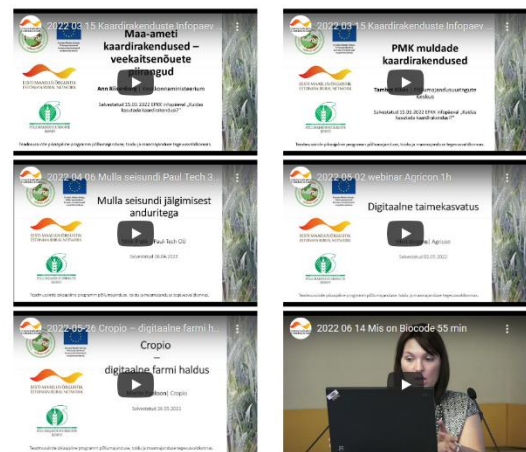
2022 03 15 Kaardirakenduste Infopaev

Maa-ameti kaardirakendused – veekaitsenõuete piirangud

Ann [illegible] | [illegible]ministeerium

Salvestatud 15.03.2022 EPKK infopäeval „Kuidas kasutada kaardirakendusi?"

EESTI MAAELU ARENGUKAVA ESTONIAN RURAL NETWORK

2022 03 15 Kaardirakenduste Infopaev

PMK muldade kaardirakendused

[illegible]

Salvestatud 15.03.2022 EPKK infopäeval „Kuidas kasutada kaardirakendusi?"

EESTI MAAELU ARENGUKAVA ESTONIAN RURAL NETWORK

2022 04 06 Mulla seisundi Paul Tech 3...

Mulla seisundi jälgimisest anduritega

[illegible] | Paul-Tech OÜ

Salvestatud 06.04.2022

EESTI MAAELU ARENGUKAVA ESTONIAN RURAL NETWORK

2022 05 02 webinar Agricon 1h

Digitaalne taimekasvatus

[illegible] | Agricon

Salvestatud 02.05.2022

EESTI MAAELU ARENGUKAVA ESTONIAN RURAL NETWORK

2022 05 26 Cropio – digitaalne farmi h...

Cropio – digitaalne farmi haldus

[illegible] | Cropio

Salvestatud 26.05.2022

EESTI MAAELU ARENGUKAVA ESTONIAN RURAL NETWORK

2022 06 14 Mis on Biocode 55 min